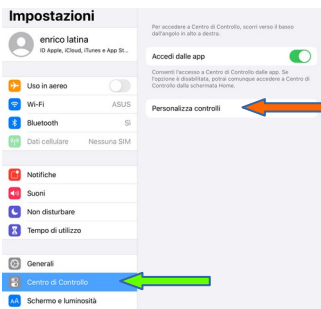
Impostazioni

enrico latina
ID Apple, iCloud, iTunes e App St...

Uso in aereo

Wi-Fi ASUS

Bluetooth Sì

Dati cellulare Nessuna SIM

Notifiche

Suoni

Non disturbare

Tempo di utilizzo

Generali

Centro di Controllo

Schermo e luminosità

Per accedere a Centro di Controllo, scorri verso il basso dall'angolo in alto a destra.

Accedi dalle app

Consenti l'accesso a Centro di Controllo dalle app. Se l'opzione è disabilitata, potrai comunque accedere a Centro di Controllo dalla schermata Home.

Personalizza controlli